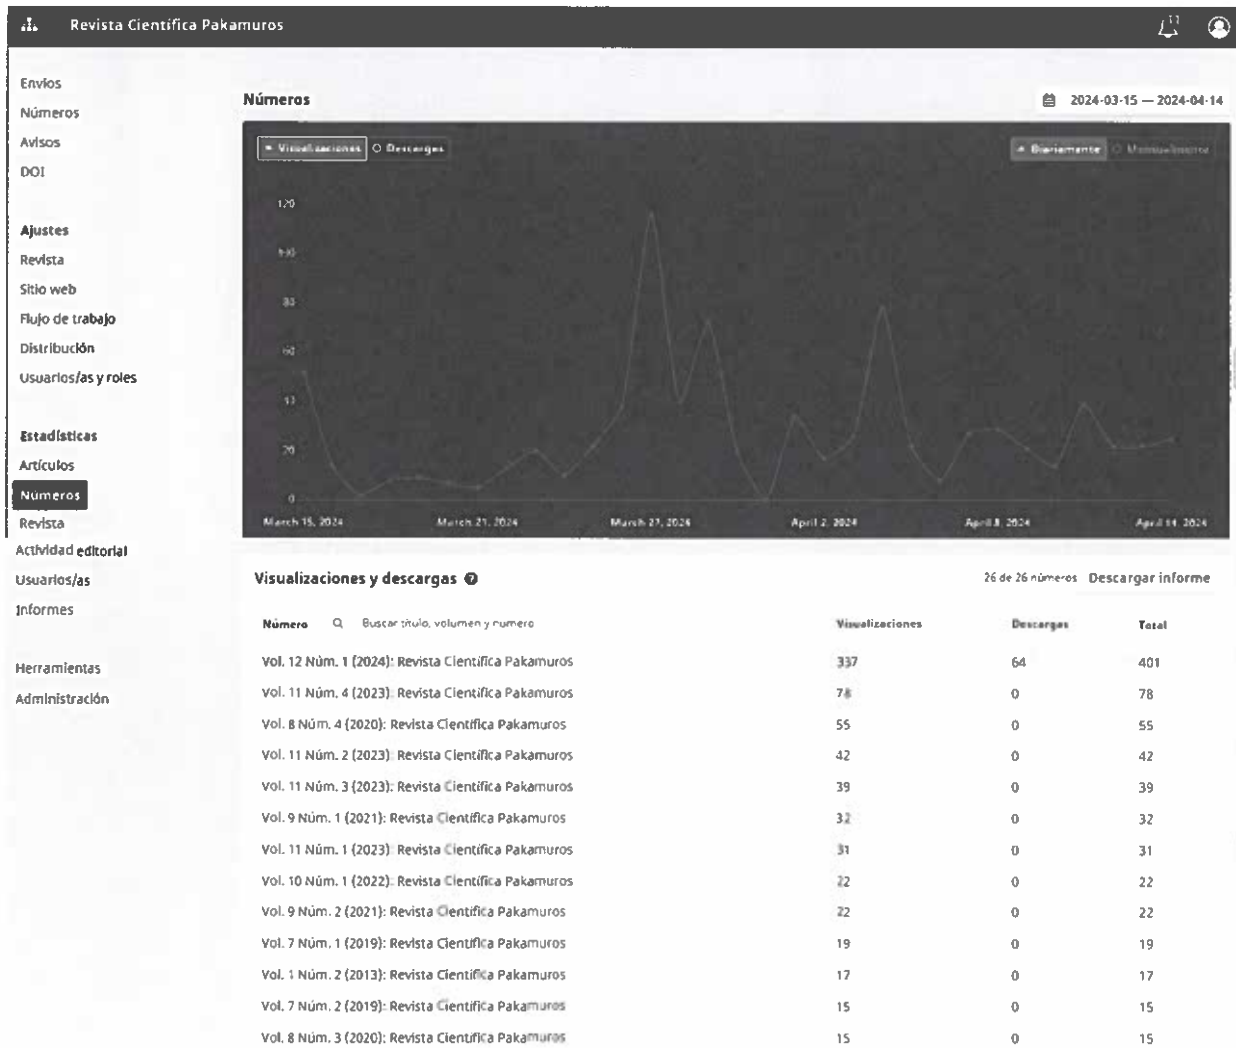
Revista Científica Pakamuros

11

Envíos
Números
Avisos
DOI

Ajustes
Revista
Sitio web
Flujo de trabajo
Distribución
Usuarios/as y roles

Estadísticas
Artículos
Números
Revista
Actividad editorial
Usuarios/as
Informes

Herramientas
Administración

Números

2024-03-15 — 2024-04-14

Visualizaciones   Descargas

Diariamente   Mensualmente

120
100
80
60
40
20
0

March 15, 2024   March 21, 2024   March 27, 2024   April 2, 2024   April 8, 2024   April 14, 2024

Visualizaciones y descargas

26 de 26 números   Descargar informe

| Número | Visualizaciones | Descargas | Total |
|---|---|---|---|
| Vol. 12 Núm. 1 (2024): Revista Científica Pakamuros | 337 | 64 | 401 |
| Vol. 11 Núm. 4 (2023): Revista Científica Pakamuros | 78 | 0 | 78 |
| Vol. 8 Núm. 4 (2020): Revista Científica Pakamuros | 55 | 0 | 55 |
| Vol. 11 Núm. 2 (2023): Revista Científica Pakamuros | 42 | 0 | 42 |
| Vol. 11 Núm. 3 (2023): Revista Científica Pakamuros | 39 | 0 | 39 |
| Vol. 9 Núm. 1 (2021): Revista Científica Pakamuros | 32 | 0 | 32 |
| Vol. 11 Núm. 1 (2023): Revista Científica Pakamuros | 31 | 0 | 31 |
| Vol. 10 Núm. 1 (2022): Revista Científica Pakamuros | 22 | 0 | 22 |
| Vol. 9 Núm. 2 (2021): Revista Científica Pakamuros | 22 | 0 | 22 |
| Vol. 7 Núm. 1 (2019): Revista Científica Pakamuros | 19 | 0 | 19 |
| Vol. 1 Núm. 2 (2013): Revista Científica Pakamuros | 17 | 0 | 17 |
| Vol. 7 Núm. 2 (2019): Revista Científica Pakamuros | 15 | 0 | 15 |
| Vol. 8 Núm. 3 (2020): Revista Científica Pakamuros | 15 | 0 | 15 |

Buscar título, volumen y numero